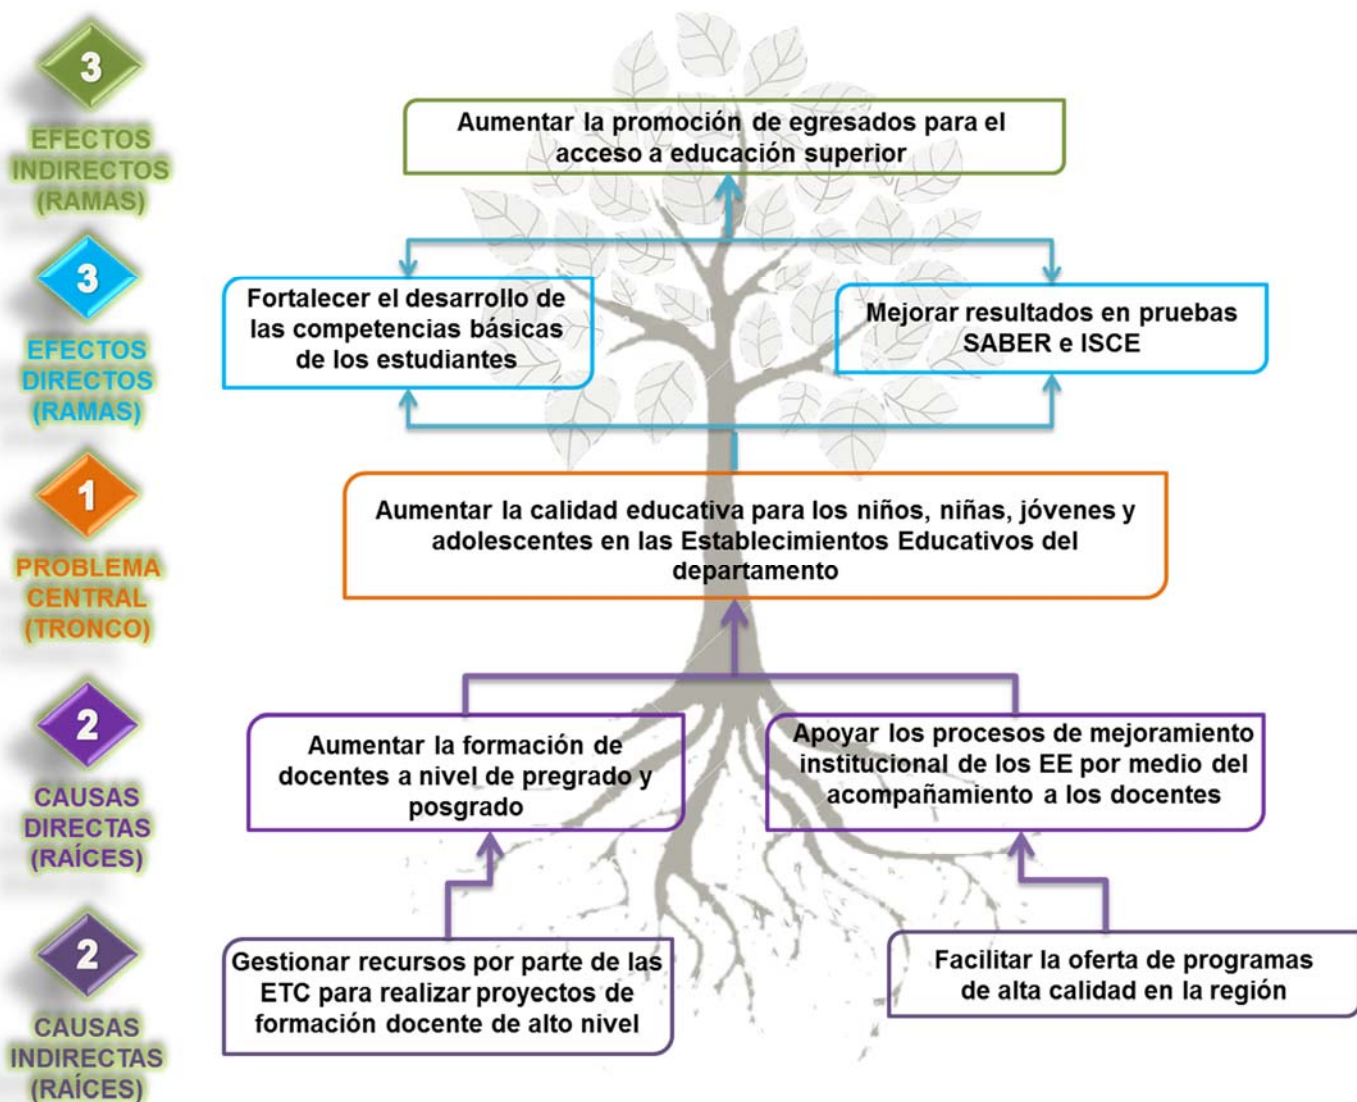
3
EFECTOS INDIRECTOS (RAMAS)

Aumentar la promoción de egresados para el acceso a educación superior

3
EFECTOS DIRECTOS (RAMAS)

Fortalecer el desarrollo de las competencias básicas de los estudiantes

Mejorar resultados en pruebas SABER e ISCE

1
PROBLEMA CENTRAL (TRONCO)

Aumentar la calidad educativa para los niños, niñas, jóvenes y adolescentes en las Establecimientos Educativos del departamento

2
CAUSAS DIRECTAS (RAÍCES)

Aumentar la formación de docentes a nivel de pregrado y posgrado

Apoyar los procesos de mejoramiento institucional de los EE por medio del acompañamiento a los docentes

2
CAUSAS INDIRECTAS (RAÍCES)

Gestionar recursos por parte de las ETC para realizar proyectos de formación docente de alto nivel

Facilitar la oferta de programas de alta calidad en la región